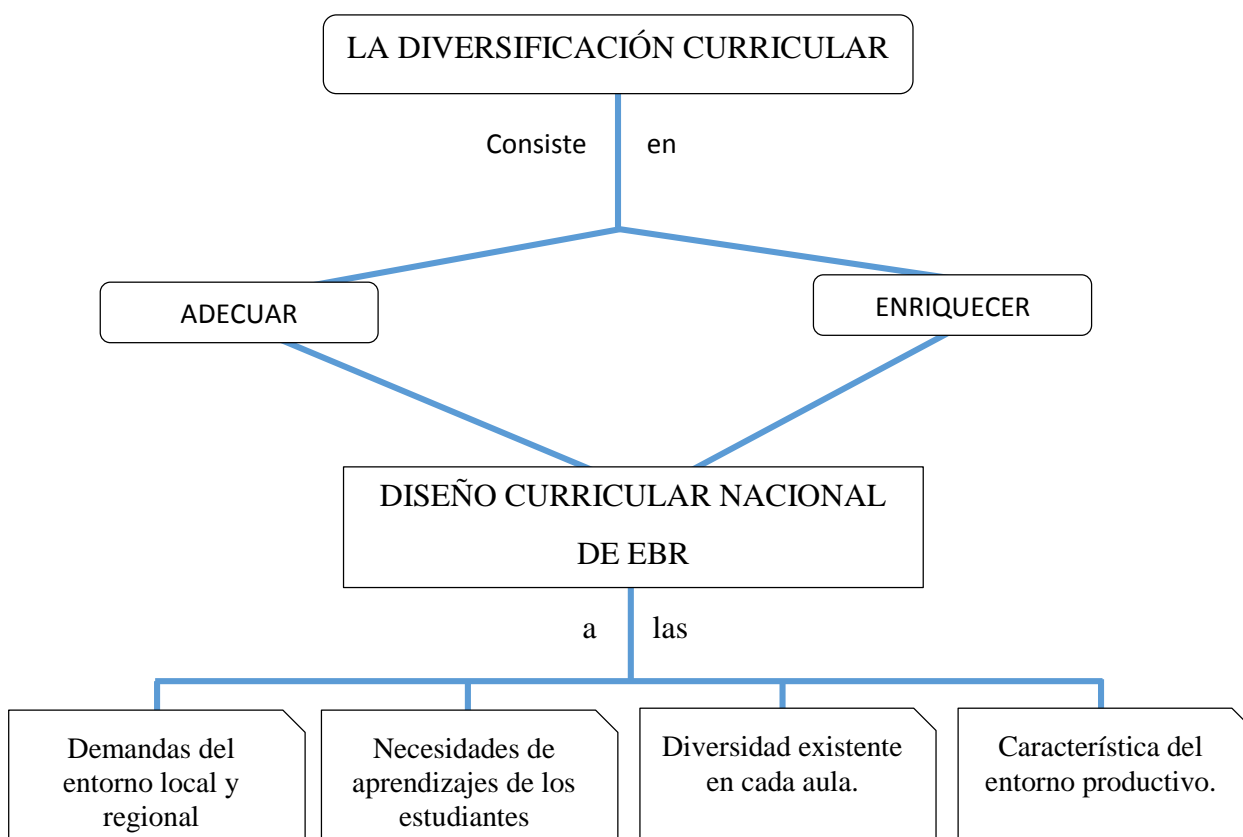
LA DIVERSIFICACIÓN CURRICULAR

Consiste en

ADECUAR

ENRIQUECER

DISEÑO CURRICULAR NACIONAL DE EBR

a las

Demandas del entorno local y regional

Necesidades de aprendizajes de los estudiantes

Diversidad existente en cada aula.

Característica del entorno productivo.